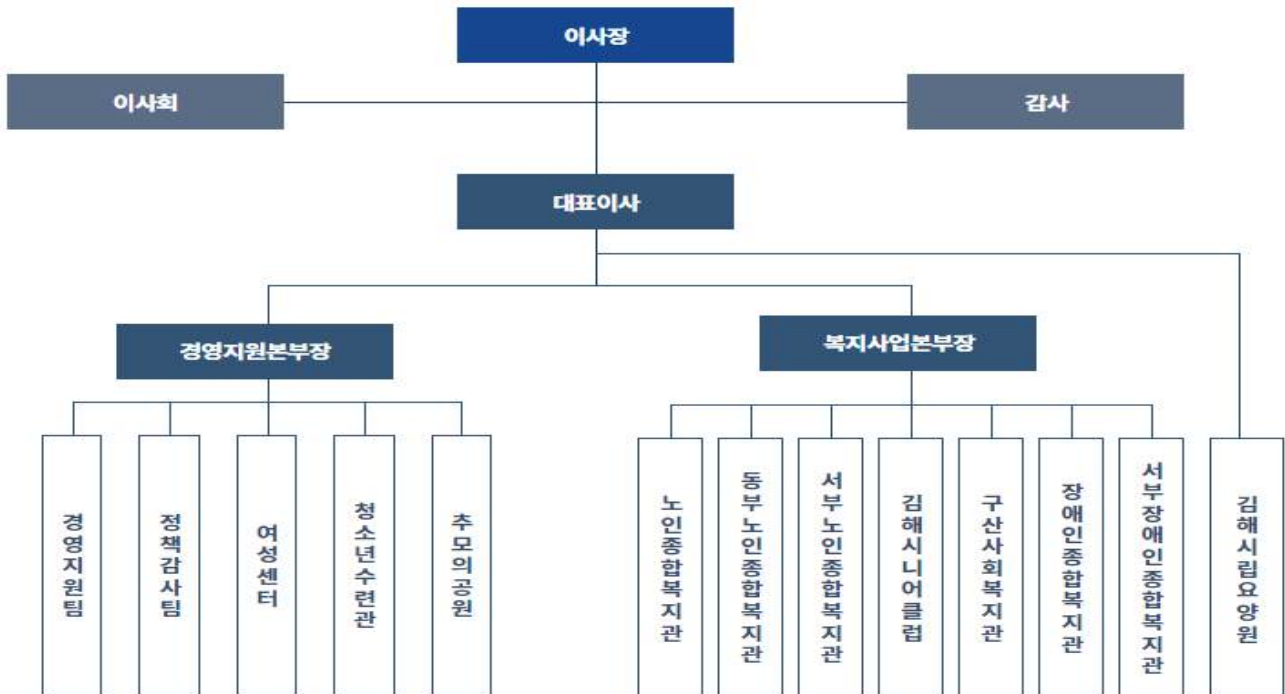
이사장

이사회

감사

대표이사

경영지원본부장

복지사업본부장

경영지원팀

정책감사팀

여성센터

청소년수련관

추모의공원

노인종합복지관

동부노인종합복지관

서부노인종합복지관

김해시니어클럽

구산사회복지관

장애인종합복지관

서부장애인종합복지관

김해시립요양원